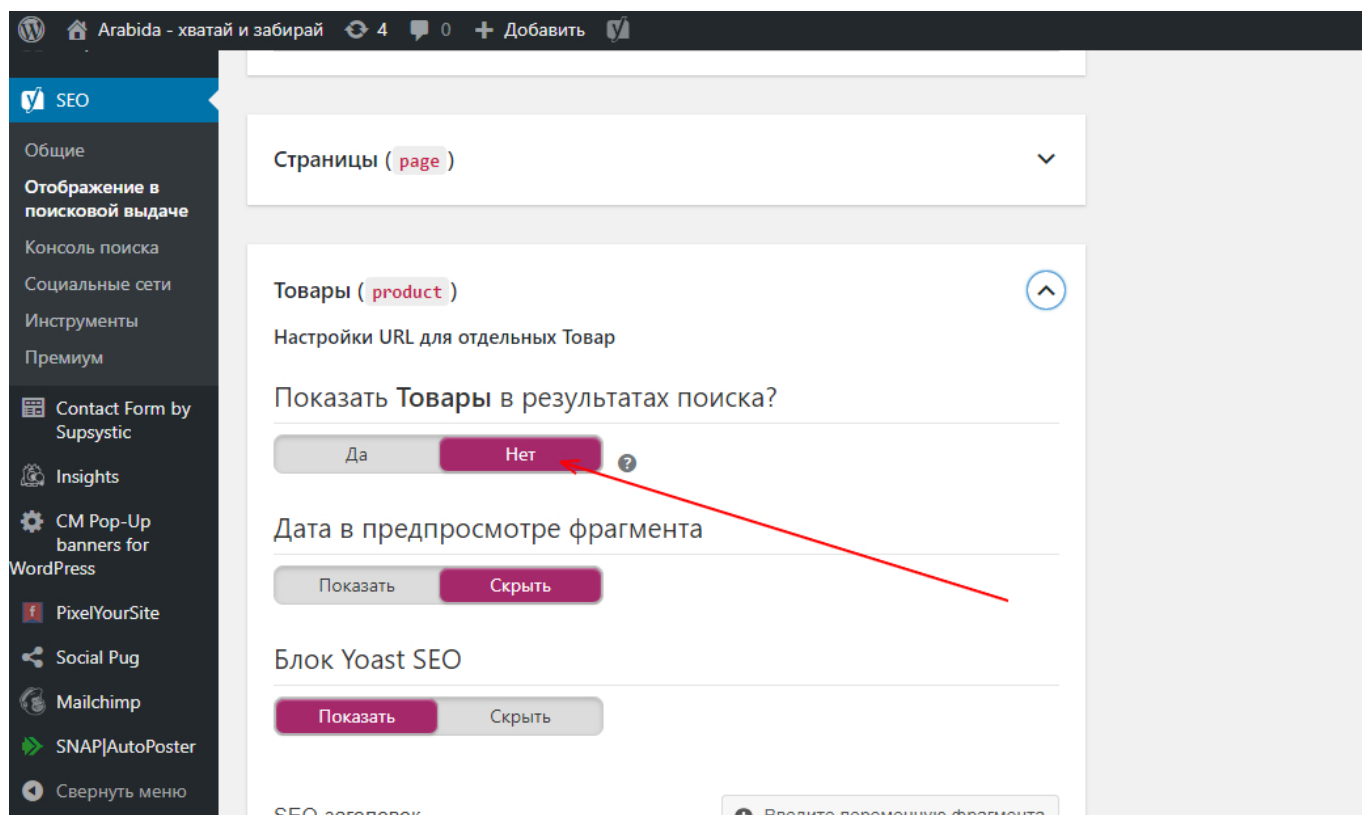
Arabida - хватай и забирай 4 0 Добавить

SEO

Общие

Отображение в поисковой выдаче

Консоль поиска

Социальные сети

Инструменты

Премиум

Contact Form by Supsystic

Insights

CM Pop-Up banners for WordPress

PixelYourSite

Social Pug

Mailchimp

SNAP|AutoPoster

Свернуть меню

Страницы ( page )

Товары ( product )

Настройки URL для отдельных Товар

Показать **Товары** в результатах поиска?

Да Нет

Дата в предпросмотре фрагмента

Показать Скрыть

Блок Yoast SEO

Показать Скрыть

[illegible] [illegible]